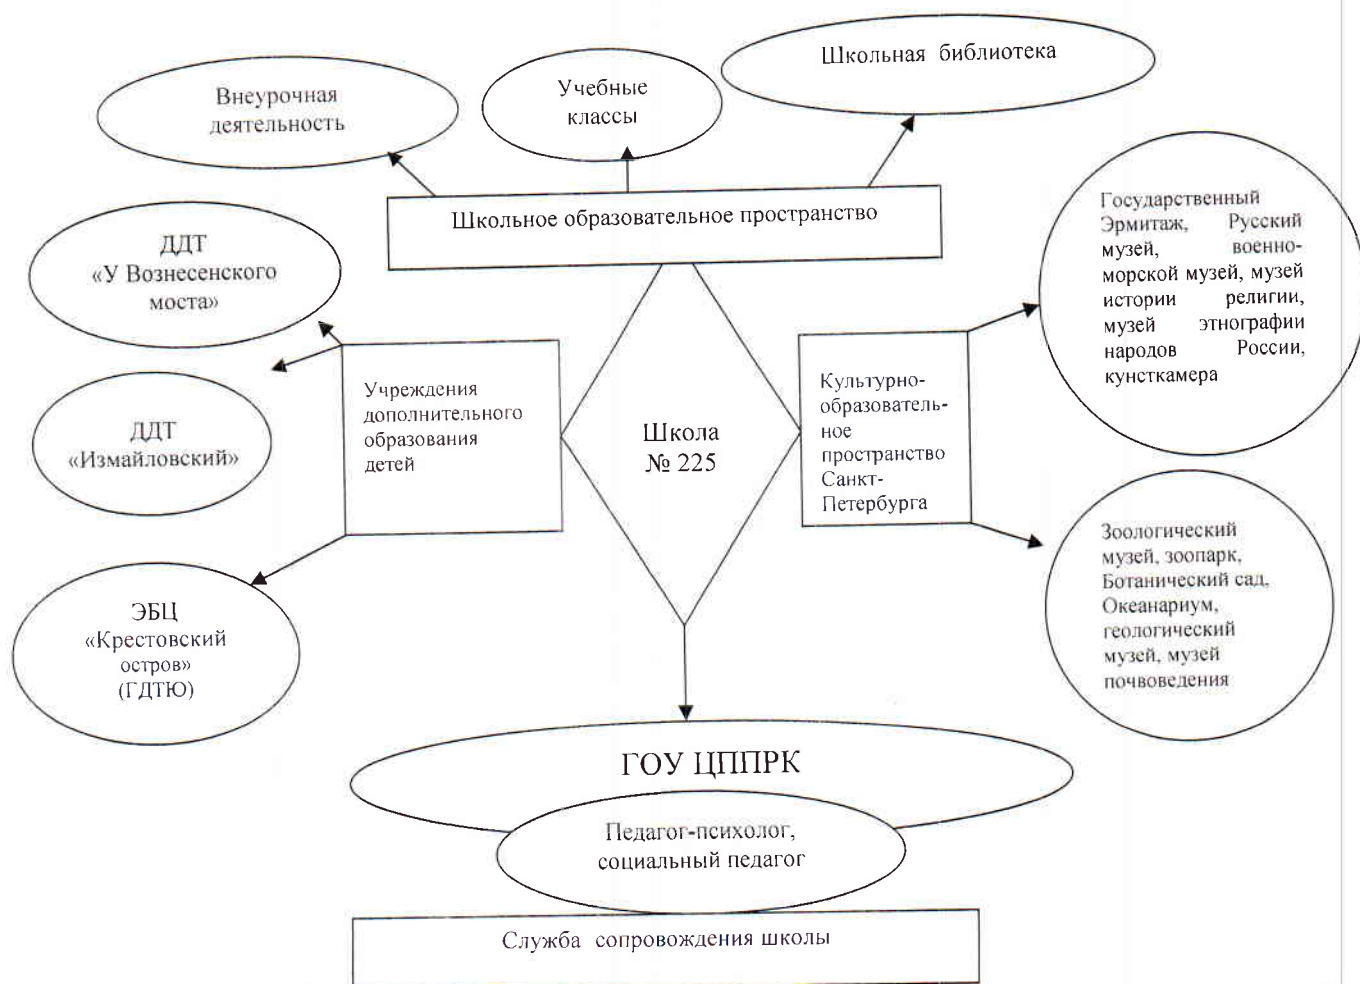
Внеурочная деятельность

Учебные классы

Школьная библиотека

Школьное образовательное пространство

ДДТ «У Вознесенского моста»

ДДТ «Измайловский»

ЭБЦ «Крестовский остров» (ГДТЮ)

Учреждения дополнительного образования детей

Школа № 225

Культурно-образовательное пространство Санкт-Петербурга

Государственный Эрмитаж, Русский музей, военно-морской музей, музей истории религии, музей этнографии народов России, кунсткамера

Зоологический музей, зоопарк, Ботанический сад, Океанариум, геологический музей, музей почвоведения

ГОУ ЦППРК

Педагог-психолог, социальный педагог

Служба сопровождения школы